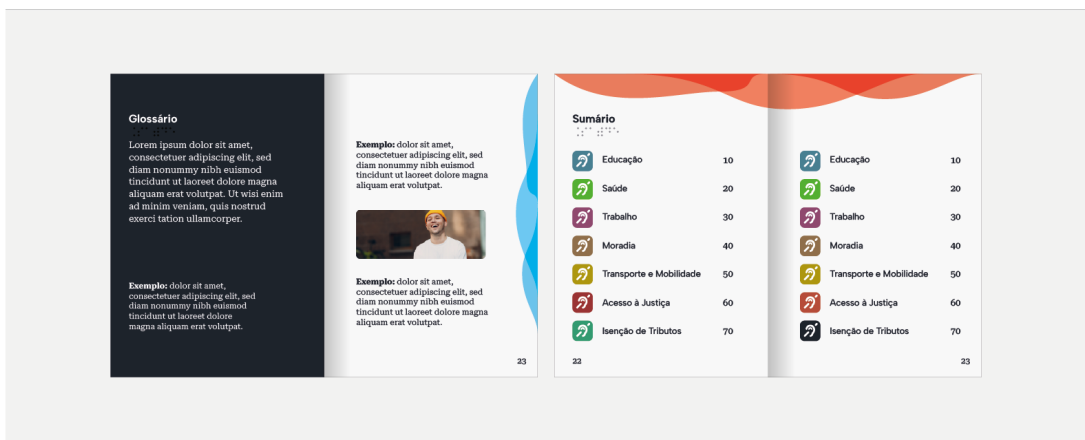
Glossário

Lorem ipsum dolor sit amet, consectetuer adipiscing elit, sed diam nonummy nibh euismod tincidunt ut laoreet dolore magna aliquam erat volutpat. Ut wisi enim ad minim veniam, quis nostrud exerci tation ullamcorper.

**Exemplo:** dolor sit amet, consectetuer adipiscing elit, sed diam nonummy nibh euismod tincidunt ut laoreet dolore magna aliquam erat volutpat.

**Exemplo:** dolor sit amet, consectetuer adipiscing elit, sed diam nonummy nibh euismod tincidunt ut laoreet dolore magna aliquam erat volutpat.

**Exemplo:** dolor sit amet, consectetuer adipiscing elit, sed diam nonummy nibh euismod tincidunt ut laoreet dolore magna aliquam erat volutpat.

23

Sumário

| | |
|---|---|
| Educação | 10 |
| Saúde | 20 |
| Trabalho | 30 |
| Moradia | 40 |
| Transporte e Mobilidade | 50 |
| Acesso à Justiça | 60 |
| Isenção de Tributos | 70 |

22

| | |
|---|---|
| Educação | 10 |
| Saúde | 20 |
| Trabalho | 30 |
| Moradia | 40 |
| Transporte e Mobilidade | 50 |
| Acesso à Justiça | 60 |
| Isenção de Tributos | 70 |

23